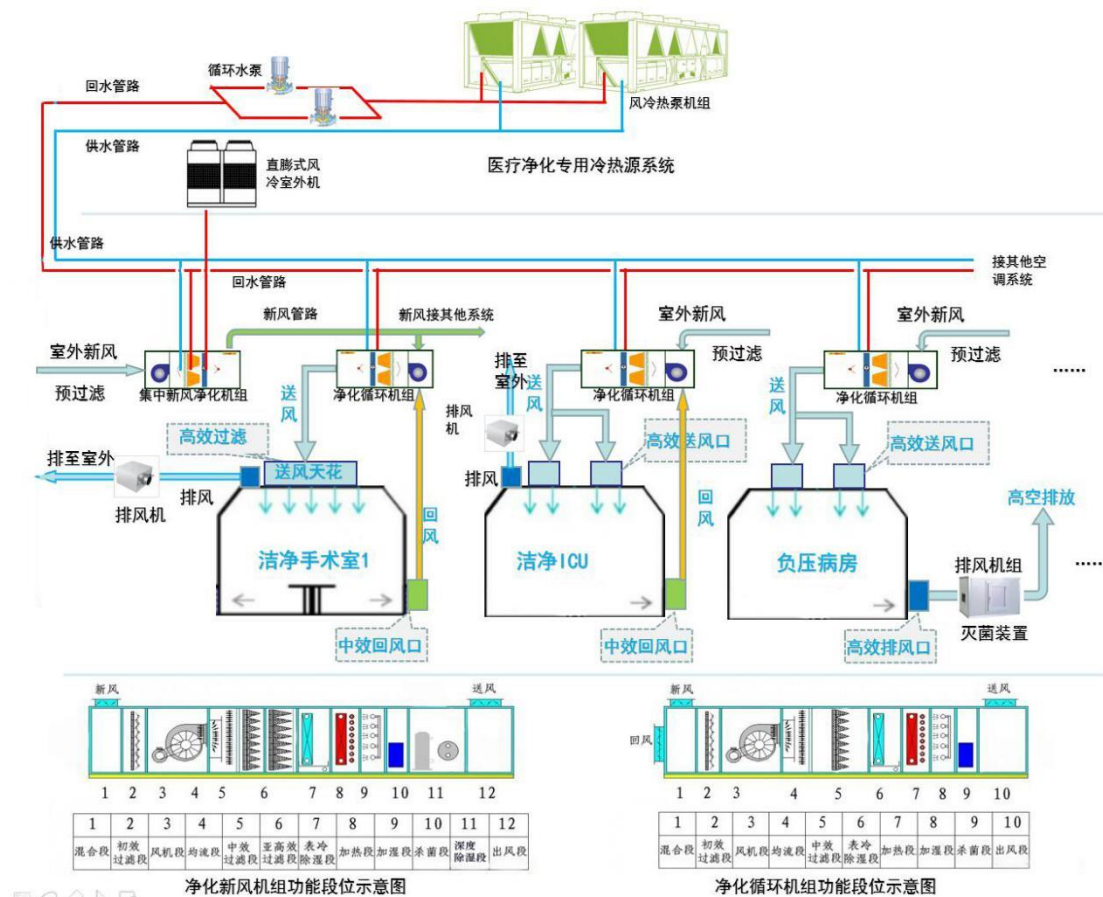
回水管路

循环水泵

风冷热泵机组

供水管路

直膨式风冷室外机

医疗净化专用冷热源系统

供水管路

接其他空调系统

回水管路

新风管路

新风接其他系统

室外新风

室外新风

室外新风

预过滤

预过滤

预过滤

集中新风净化机组

净化循环机组

排至室外

净化循环机组

净化循环机组

......

送风

排风机

送风

送风

高效过滤

高效送风口

高效送风口

排至室外

送风天花

排风

排风

排风机

回风

回风

高空排放

洁净手术室1

洁净ICU

负压病房

排风机组

......

灭菌装置

中效回风口

中效回风口

高效排风口

新风

送风

新风

送风

回风

1 2 3 4 5 6 7 8 9 10 11 12

1 2 3 4 5 6 7 8 9 10

| 1 | 2 | 3 | 4 | 5 | 6 | 7 | 8 | 9 | 10 | 11 | 12 |
|---|---|---|---|---|---|---|---|---|---|---|---|
| 混合段 | 初效过滤段 | 风机段 | 均流段 | 中效过滤段 | 亚高效过滤段 | 表冷除湿段 | 加热段 | 加湿段 | 杀菌段 | 深度除湿段 | 出风段 |

| 1 | 2 | 3 | 4 | 5 | 6 | 7 | 8 | 9 | 10 |
|---|---|---|---|---|---|---|---|---|---|
| 混合段 | 初效过滤段 | 风机段 | 均流段 | 中效过滤段 | 表冷除湿段 | 加热段 | 加湿段 | 杀菌段 | 出风段 |

净化新风机组功能段位示意图

净化循环机组功能段位示意图